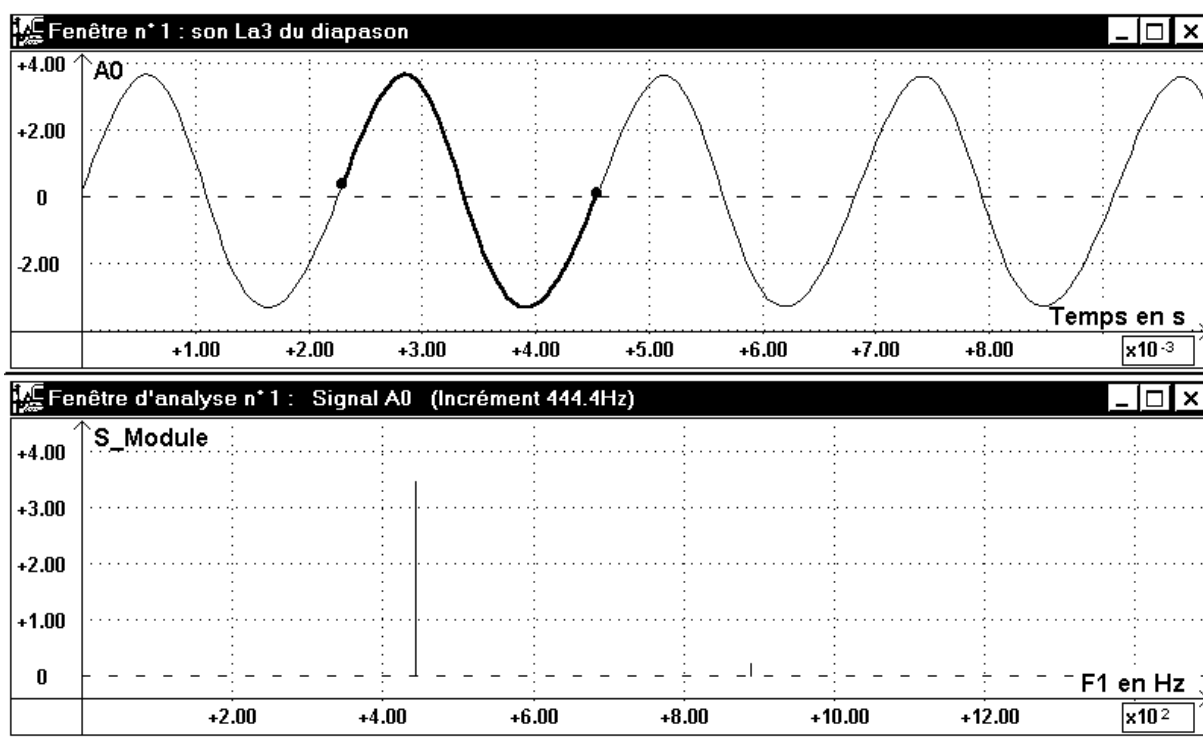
Fenêtre n° 1 : son La3 du diapason

+4.00 A0
+2.00
0
-2.00

Temps en s

+1.00 +2.00 +3.00 +4.00 +5.00 +6.00 +7.00 +8.00 $x10^{-3}$

Fenêtre d'analyse n° 1 : Signal A0 (Incrément 444.4Hz)

S_Module
+4.00
+3.00
+2.00
+1.00
0

F1 en Hz

+2.00 +4.00 +6.00 +8.00 +10.00 +12.00 $x10^{2}$